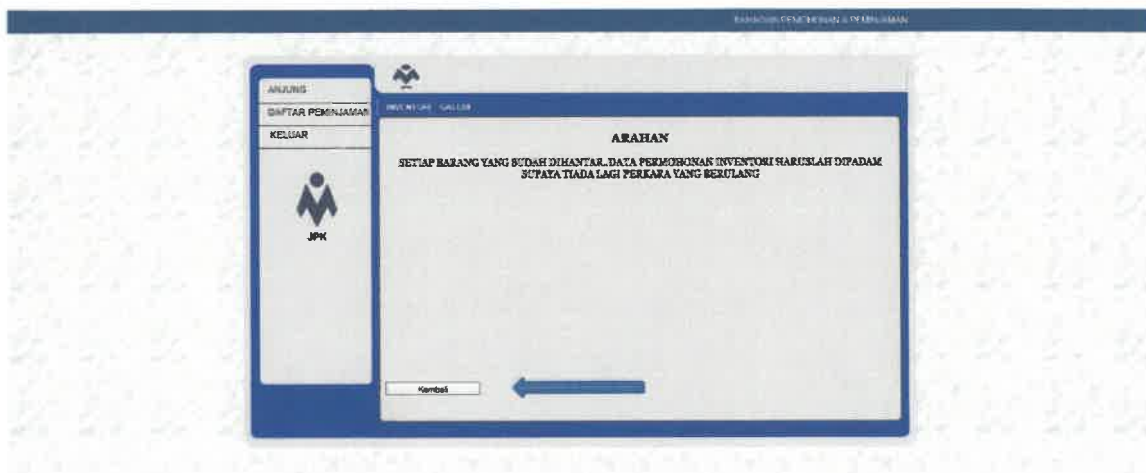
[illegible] PERMOHONAN & PEMINJAMAN

ANJUNG

DAFTAR PEMINJAMAN

KELUAR

JPK

INVENTORI GALERI

ARAHAN

SETIAP BARANG YANG SUDAH DIHANTAR..DATA PERMOHONAN INVENTORI HARUSLAH DIPADAM SUPAYA TIADA LAGI PERKARA YANG BERULANG

Kembali